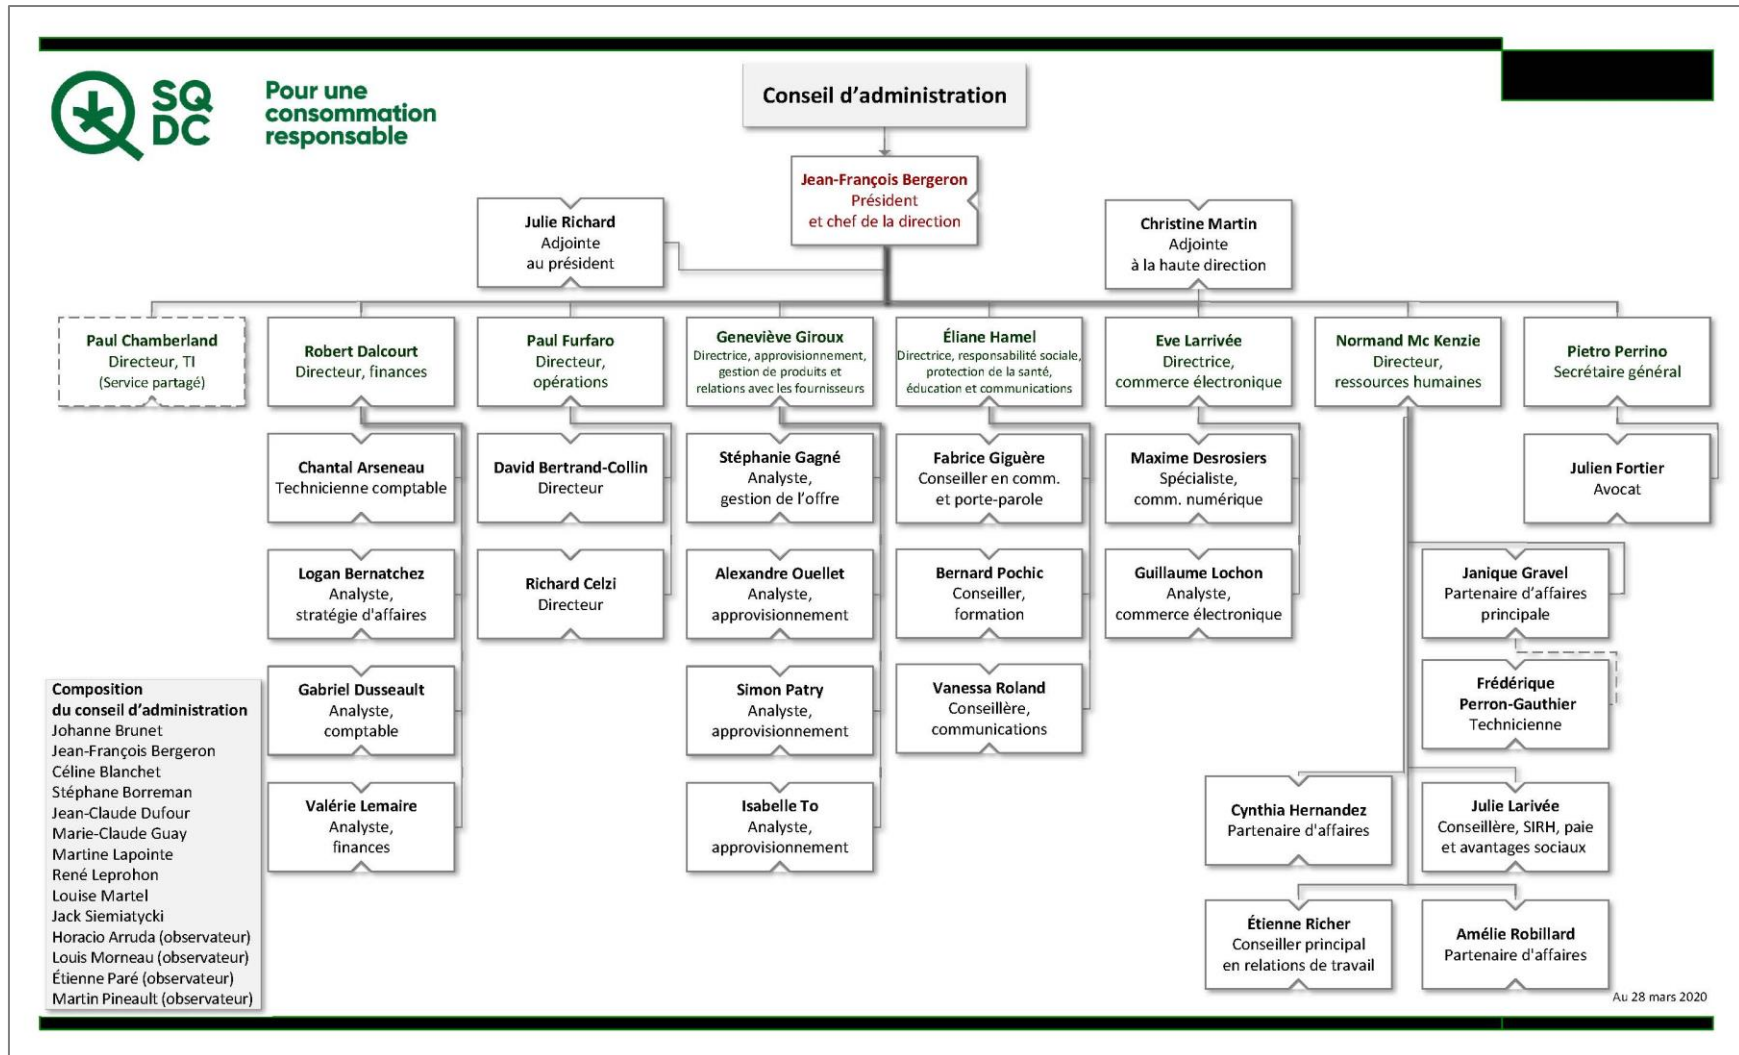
SQDC

Pour une consommation responsable

Conseil d'administration

Jean-François Bergeron
Président
et chef de la direction

Julie Richard
Adjointe
au président

Christine Martin
Adjointe
à la haute direction

Paul Chamberland
Directeur, TI
(Service partagé)

Robert Dalcourt
Directeur, finances

Paul Furfaro
Directeur,
opérations

Geneviève Giroux
Directrice, approvisionnement,
gestion de produits et
relations avec les fournisseurs

Éliane Hamel
Directrice, responsabilité sociale,
protection de la santé,
éducation et communications

Eve Larrivée
Directrice,
commerce électronique

Normand Mc Kenzie
Directeur,
ressources humaines

Pietro Perrino
Secrétaire général

Chantal Arseneau
Technicienne comptable

Logan Bernatchez
Analyste,
stratégie d'affaires

Gabriel Dusseault
Analyste,
comptable

Valérie Lemaire
Analyste,
finances

David Bertrand-Collin
Directeur

Richard Celzi
Directeur

Stéphanie Gagné
Analyste,
gestion de l'offre

Alexandre Ouellet
Analyste,
approvisionnement

Simon Patry
Analyste,
approvisionnement

Isabelle To
Analyste,
approvisionnement

Fabrice Giguère
Conseiller en comm.
et porte-parole

Bernard Pochic
Conseiller,
formation

Vanessa Roland
Conseillère,
communications

Maxime Desrosiers
Spécialiste,
comm. numérique

Guillaume Lochon
Analyste,
commerce électronique

Julien Fortier
Avocat

Janique Gravel
Partenaire d'affaires
principale

Frédérique
Perron-Gauthier
Technicienne

Cynthia Hernandez
Partenaire d'affaires

Julie Larivée
Conseillère, SIRH, paie
et avantages sociaux

Étienne Richer
Conseiller principal
en relations de travail

Amélie Robillard
Partenaire d'affaires

Composition
du conseil d'administration
Johanne Brunet
Jean-François Bergeron
Céline Blanchet
Stéphane Borreman
Jean-Claude Dufour
Marie-Claude Guay
Martine Lapointe
René Leprohon
Louise Martel
Jack Siemiatycki
Horacio Arruda (observateur)
Louis Morneau (observateur)
Étienne Paré (observateur)
Martin Pineault (observateur)

Au 28 mars 2020